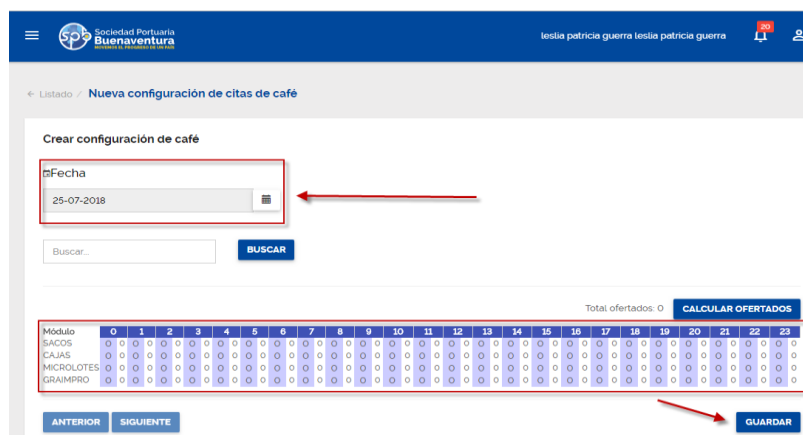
spb Sociedad Portuaria Buenaventura
MOVEMOS EL PROGRESO DE UN PAÍS

leslia patricia guerra leslia patricia guerra 20

← Listado / Nueva configuración de citas de café

Crear configuración de café

Fecha

25-07-2018

Buscar...

BUSCAR

Total ofertados: 0 CALCULAR OFERTADOS

| Módulo | 0 | | 1 | | 2 | | 3 | | 4 | | 5 | | 6 | | 7 | | 8 | | 9 | | 10 | | 11 | | 12 | | 13 | | 14 | | 15 | | 16 | | 17 | | 18 | | 19 | | 20 | | 21 | | 22 | | 23 | |
|---|---|---|---|---|---|---|---|---|---|---|---|---|---|---|---|---|---|---|---|---|---|---|---|---|---|---|---|---|---|---|---|---|---|---|---|---|---|---|---|---|---|---|---|---|---|---|---|---|
| SACOS | 0 | 0 | 0 | 0 | 0 | 0 | 0 | 0 | 0 | 0 | 0 | 0 | 0 | 0 | 0 | 0 | 0 | 0 | 0 | 0 | 0 | 0 | 0 | 0 | 0 | 0 | 0 | 0 | 0 | 0 | 0 | 0 | 0 | 0 | 0 | 0 | 0 | 0 | 0 | 0 | 0 | 0 | 0 | 0 | 0 | 0 | 0 | 0 |
| CAJAS | 0 | 0 | 0 | 0 | 0 | 0 | 0 | 0 | 0 | 0 | 0 | 0 | 0 | 0 | 0 | 0 | 0 | 0 | 0 | 0 | 0 | 0 | 0 | 0 | 0 | 0 | 0 | 0 | 0 | 0 | 0 | 0 | 0 | 0 | 0 | 0 | 0 | 0 | 0 | 0 | 0 | 0 | 0 | 0 | 0 | 0 | 0 | 0 |
| MICROLOTES | 0 | 0 | 0 | 0 | 0 | 0 | 0 | 0 | 0 | 0 | 0 | 0 | 0 | 0 | 0 | 0 | 0 | 0 | 0 | 0 | 0 | 0 | 0 | 0 | 0 | 0 | 0 | 0 | 0 | 0 | 0 | 0 | 0 | 0 | 0 | 0 | 0 | 0 | 0 | 0 | 0 | 0 | 0 | 0 | 0 | 0 | 0 | 0 |
| GRAIMPRO | 0 | 0 | 0 | 0 | 0 | 0 | 0 | 0 | 0 | 0 | 0 | 0 | 0 | 0 | 0 | 0 | 0 | 0 | 0 | 0 | 0 | 0 | 0 | 0 | 0 | 0 | 0 | 0 | 0 | 0 | 0 | 0 | 0 | 0 | 0 | 0 | 0 | 0 | 0 | 0 | 0 | 0 | 0 | 0 | 0 | 0 | 0 | 0 |

ANTERIOR SIGUIENTE

GUARDAR